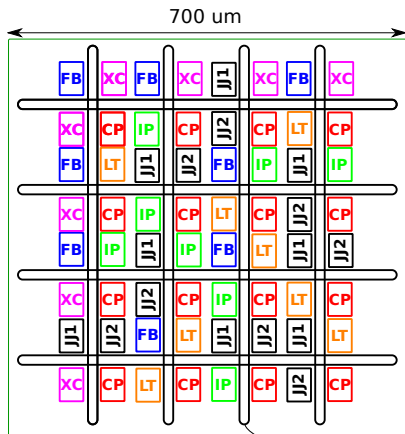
700 um

FB XC FB XC JJ1 XC FB XC

XC CP IP CP JJ2 CP LT CP
FB LT JJ1 JJ2 FB IP JJ1 IP

XC CP IP CP LT CP JJ2 CP
FB IP JJ1 IP FB LT JJ1 JJ2

XC CP JJ2 CP IP CP LT CP
JJ1 JJ2 FB LT JJ1 JJ2 JJ1 LT

XC CP LT CP IP CP JJ2 CP